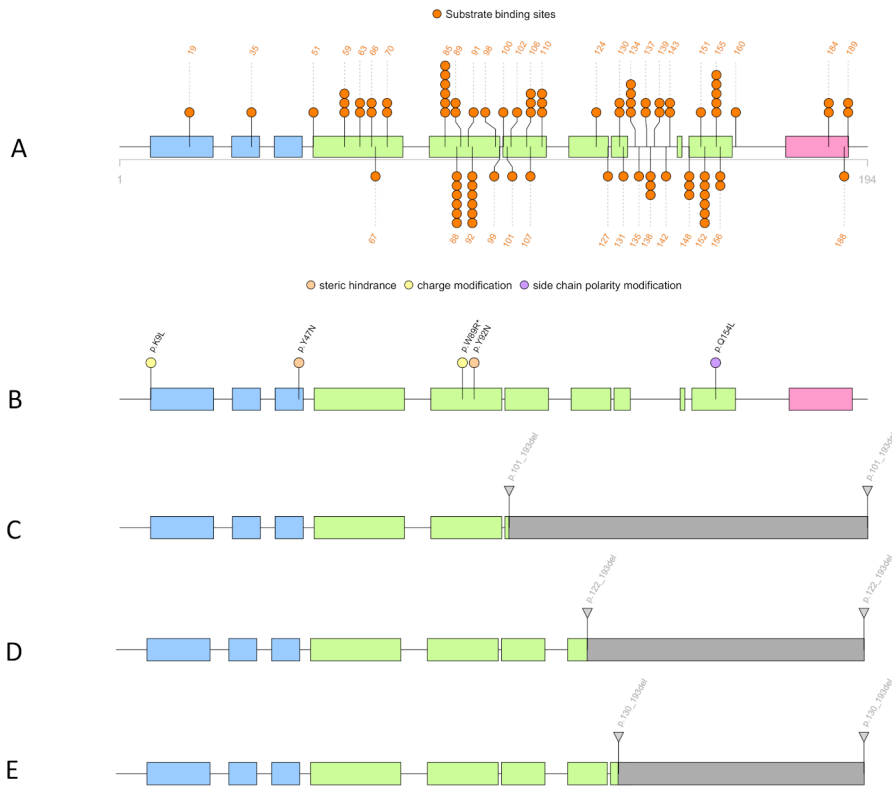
Substrate binding sites

19 35 51 59 63 66 70 85 89 91 96 100 102 106 110 124 130 134 137 139 143 151 155 160 184 189

A

1 194

67 88 92 99 101 107 127 131 135 138 142 148 152 156 188

steric hindrance charge modification side chain polarity modification

p.K9L p.Y47N p.W89R* p.Y92N p.Q154L

B

C

p.101_193del p.101_193del

D

p.122_193del p.122_193del

E

p.130_193del p.130_193del